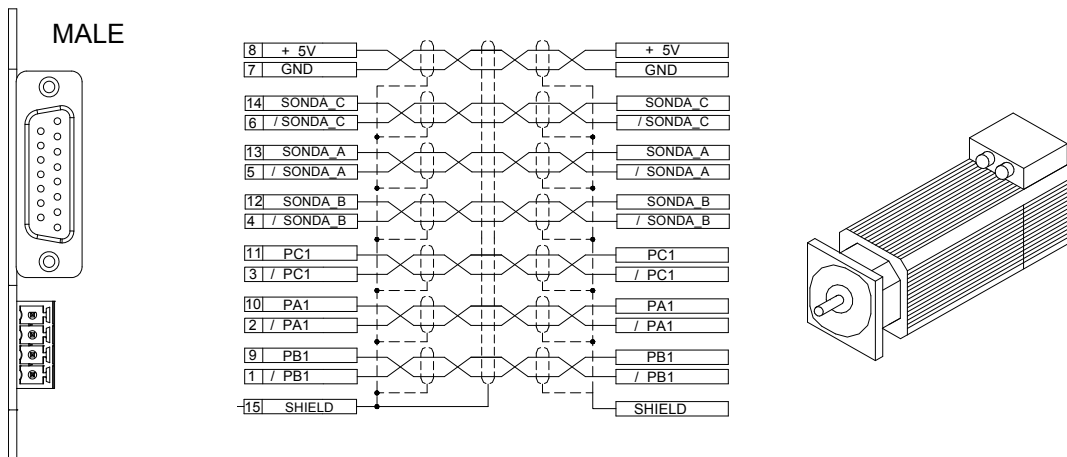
MALE

| | |
|---|---|
| 8 | + 5V |
| 7 | GND |
| 14 | SONDA_C |
| 6 | / SONDA_C |
| 13 | SONDA_A |
| 5 | / SONDA_A |
| 12 | SONDA_B |
| 4 | / SONDA_B |
| 11 | PC1 |
| 3 | / PC1 |
| 10 | PA1 |
| 2 | / PA1 |
| 9 | PB1 |
| 1 | / PB1 |
| 15 | SHIELD |

+ 5V
GND
SONDA_C
/ SONDA_C
SONDA_A
/ SONDA_A
SONDA_B
/ SONDA_B
PC1
/ PC1
PA1
/ PA1
PB1
/ PB1
SHIELD